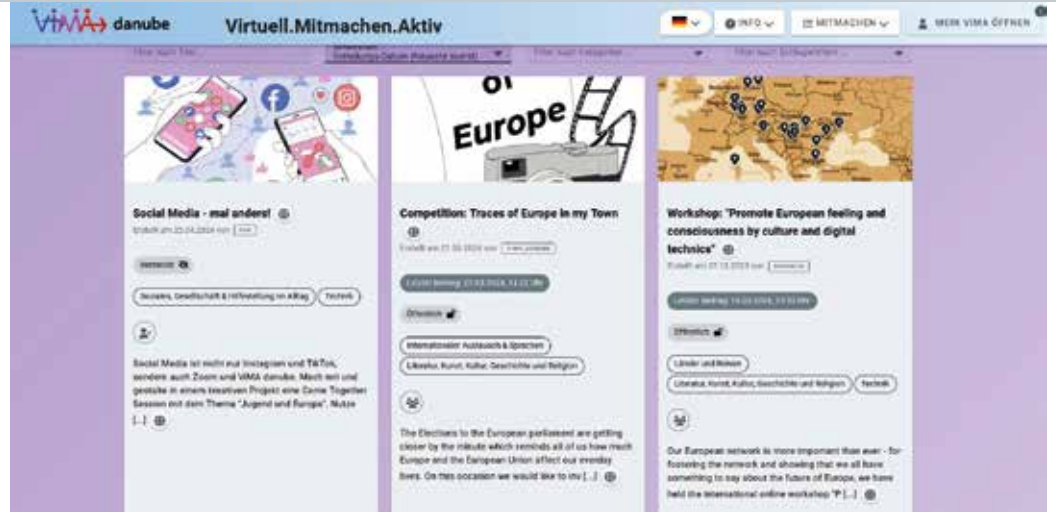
ViMA danube Virtuell.Mitmachen.Aktiv

INFO MITMACHEN MEIN VIMA ÖFFNEN

Filter nach Titel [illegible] Filter nach Kategorie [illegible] Filter nach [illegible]

Social Media - mal anders!

Erstellt am 25.04.2024 von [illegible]

Vertraulich

Soziales, Gesellschaft & Hilfestellung im Alltag Technik

Social Media ist nicht nur Instagram und TikTok, sondern auch Zoom und ViMA danube. Mach mit und gestalte in einem kreativen Projekt eine Come Together Session mit dem Thema "Jugend und Europa". Nutze [...]

Europe

Competition: Traces of Europe in my Town

Erstellt am 21.03.2024 von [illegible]

Letzter Beitrag: 27.03.2024, 14:22 Uhr

Öffentlich

Internationaler Austausch & Sprachen

Literatur, Kunst, Kultur, Geschichte und Religion

The Elections to the European parliament are getting closer by the minute which reminds all of us how much Europe and the European Union affect our everyday lives. On this occasion we would like to inv [...]

Workshop: "Promote European feeling and consciousness by culture and digital technics"

Erstellt am 01.12.2023 von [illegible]

Letzter Beitrag: 19.03.2024, 19:53 Uhr

Öffentlich

Länder und Reisen

Literatur, Kunst, Kultur, Geschichte und Religion Technik

Our European network is more important than ever - for fostering the network and showing that we all have something to say about the future of Europe, we have held the international online workshop "P [...]